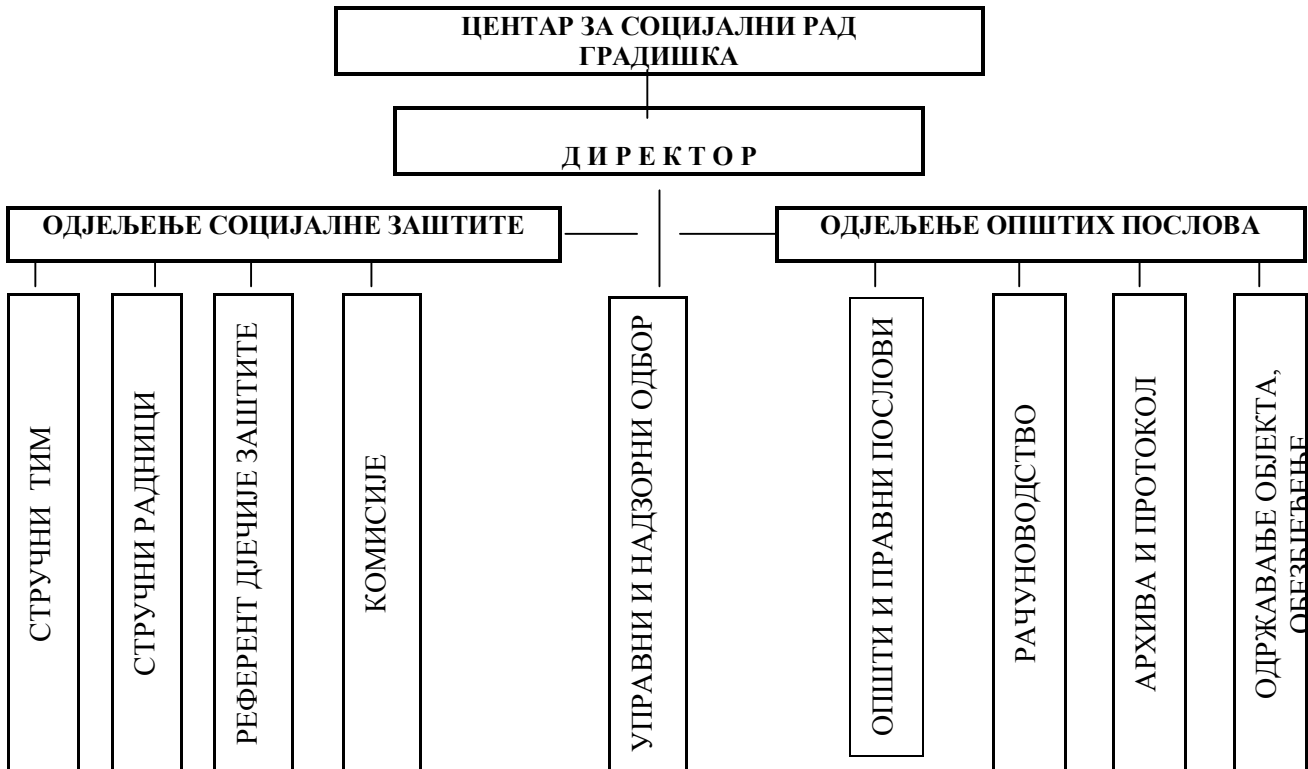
ЦЕНТАР ЗА СОЦИЈАЛНИ РАД
ГРАДИШКА

Д И Р Е К Т О Р

ОДЈЕЉЕЊЕ СОЦИЈАЛНЕ ЗАШТИТЕ

ОДЈЕЉЕЊЕ ОПШТИХ ПОСЛОВА

СТРУЧНИ ТИМ

СТРУЧНИ РАДНИЦИ

РЕФЕРЕНТ ДЈЕЧИЈЕ ЗАШТИТЕ

КОМИСИЈЕ

УПРАВНИ И НАДЗОРНИ ОДБОР

ОПШТИ И ПРАВНИ ПОСЛОВИ

РАЧУНОВОДСТВО

АРХИВА И ПРОТОКОЛ

ОДРЖАВАЊЕ ОБЈЕКТА, ОБЕЗБЈЕЂЕЊЕ